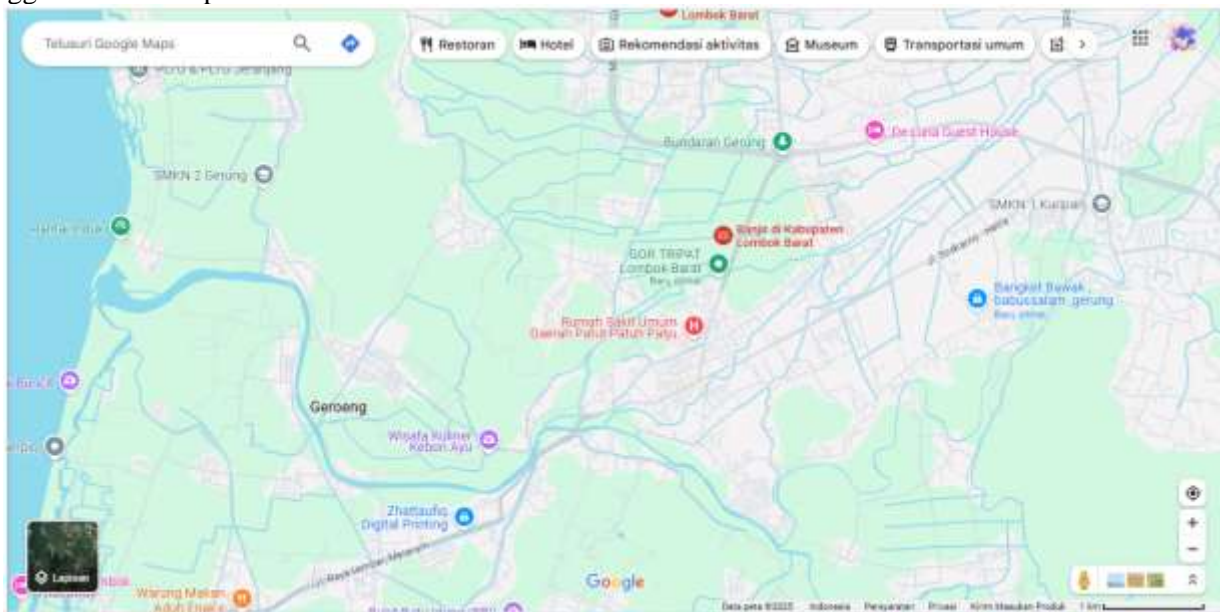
Telusuri Google Maps

Restoran
Hotel
Rekomendasi aktivitas
Museum
Transportasi umum

Lombok Barat
PLTU & PLTG Jeranjang
Bundaran Gerung
Dessina Guest House
SMKN 2 Gerung
SMKN 1 Kuripan
Banjir di Kabupaten Lombok Barat
GOR TRIPAT Lombok Barat
Baru dilihat
Bangket Bawak babussalam gerung
Baru dilihat
Rumah Sakit Umum Daerah Patut Patuh Patju
Geroeng
Wisata Kuliner Kebon Ayu
Zhattaufiq Digital Printing
Warung Makan
Lapisan
Google
Data peta ©2025 Indonesia Persyaratan Privasi Kirim Masukan Produk 1 km